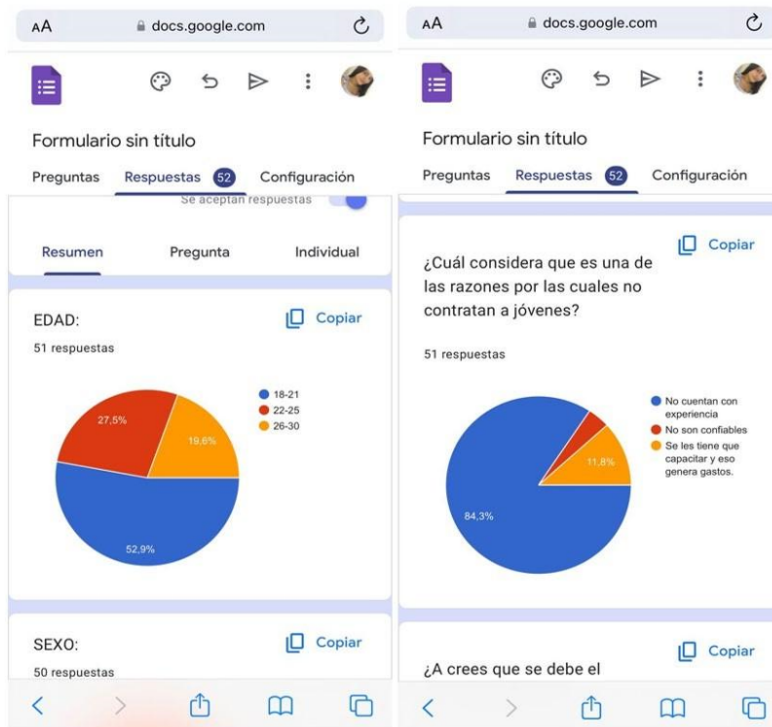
AA docs.google.com

Formulario sin título

Preguntas Respuestas 52 Configuración

Se aceptan respuestas

Resumen Pregunta Individual

EDAD:

Copiar

51 respuestas

27,5%

19,6%

52,9%

18-21
22-25
26-30

SEXO:

Copiar

50 respuestas

AA docs.google.com

Formulario sin título

Preguntas Respuestas 52 Configuración

Copiar

¿Cuál considera que es una de las razones por las cuales no contratan a jóvenes?

51 respuestas

No cuentan con experiencia
No son confiables
Se les tiene que capacitar y eso genera gastos.

11,8%

84,3%

Copiar

¿A crees que se debe el